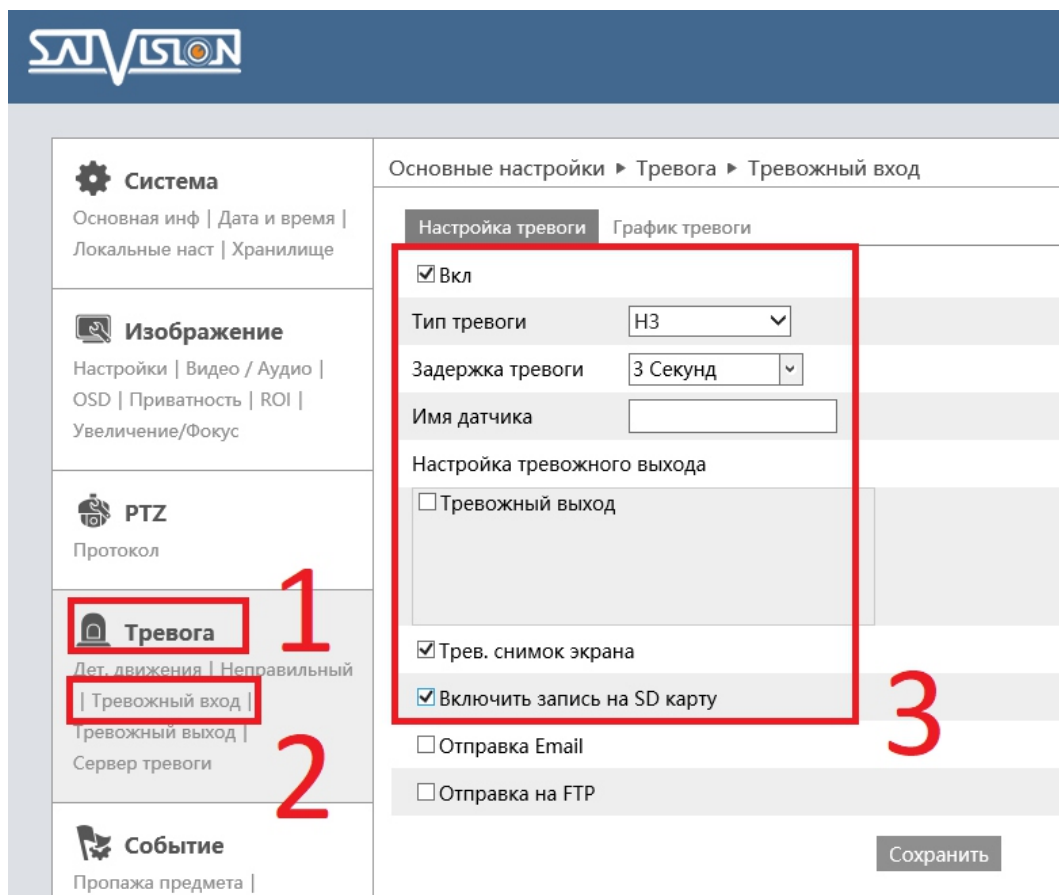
SATVISION

Система
Основная инф | Дата и время | Локальные наст | Хранилище

Изображение
Настройки | Видео / Аудио | OSD | Приватность | ROI | Увеличение/Фокус

PTZ
Протокол

Тревога
1
Дет. движения | Неправильный | Тревожный вход | Тревожный выход | Сервер тревоги
2

Событие
Пропажа предмета |

Основные настройки ▸ Тревога ▸ Тревожный вход

Настройка тревоги
График тревоги

☑ Вкл
Тип тревоги
НЗ
Задержка тревоги
3 Секунд
Имя датчика
Настройка тревожного выхода
☐ Тревожный выход
☑ Трев. снимок экрана
☑ Включить запись на SD карту
3
☐ Отправка Email
☐ Отправка на FTP

Сохранить